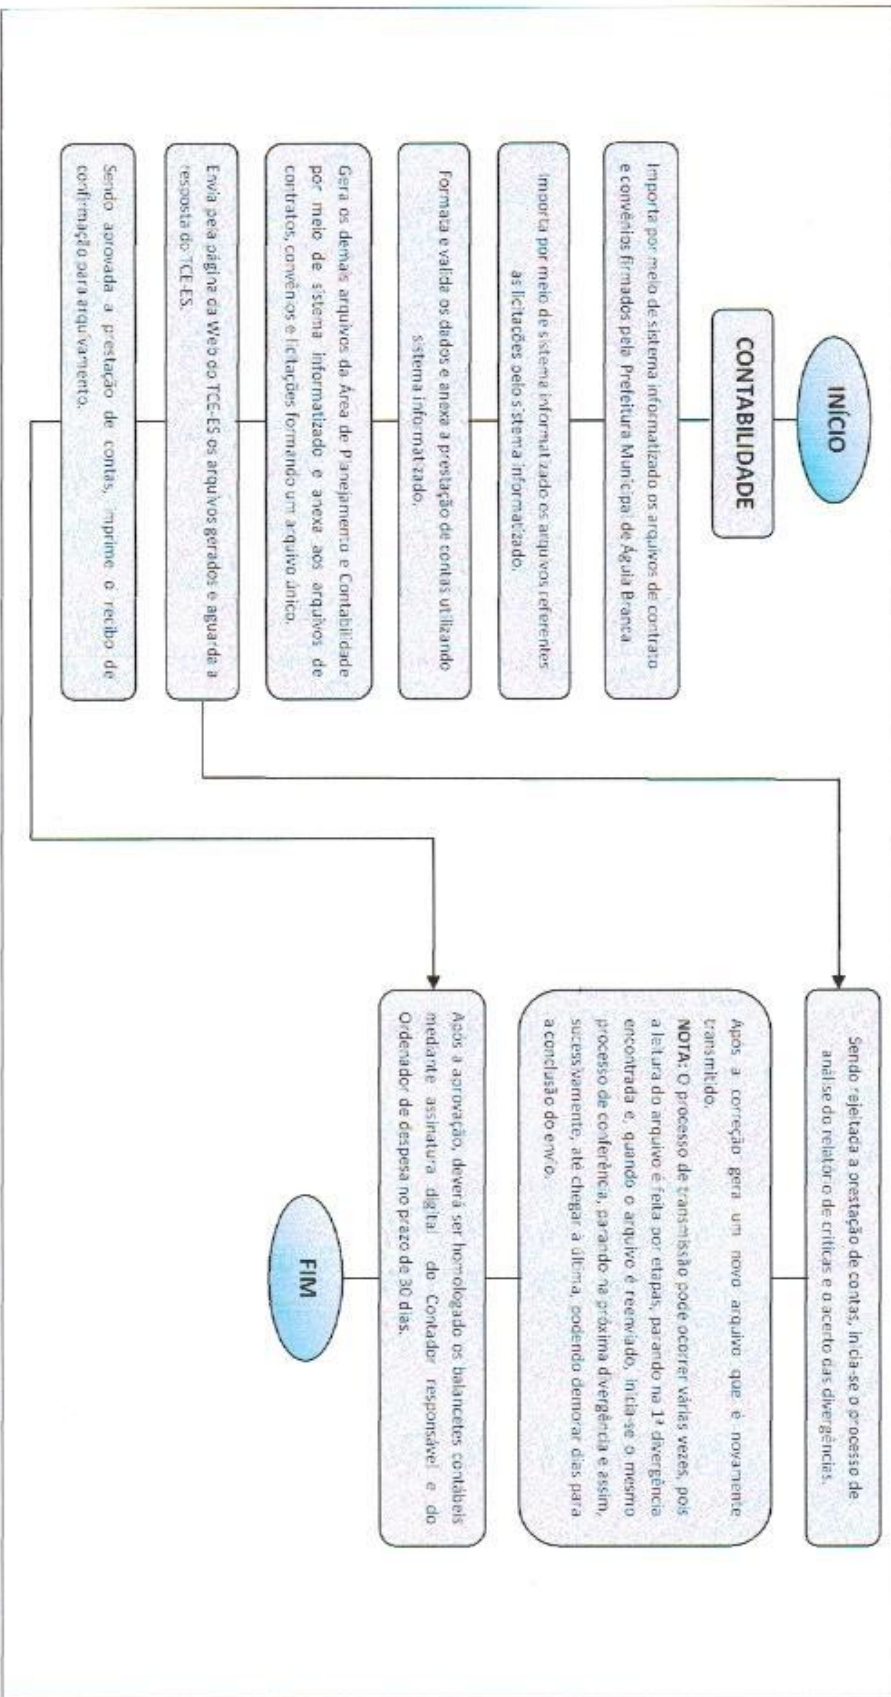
INÍCIO

CONTABILIDADE

Importa por meio de sistema informatizado os arquivos de contrato e convênios firmados pela Prefeitura Municipal de Água Branca.

Importa por meio de sistema informatizado os arquivos referentes as licitações pelo sistema informatizado.

Formata e valida os dados e anexa a prestação de contas utilizando sistema informatizado.

Gera os demais arquivos da Área de Planejamento e Contabilidade por meio de sistema informatizado e anexa aos arquivos de contratos, convênios e licitações formando um arquivo único.

Envia pela página da Web do TCE-ES os arquivos gerados e aguarda a resposta do TCE-ES.

Sendo aprovada a prestação de contas, imprime o recibo de confirmação para arquivamento.

Sendo rejeitada a prestação de contas, inicia-se o processo de análise do relatório de críticas e o acerto das divergências.

Após a correção gera um novo arquivo que é novamente transmitido.
NOTA: O processo de transmissão pode ocorrer várias vezes, pois a leitura do arquivo é feita por etapas, parando na 1ª divergência encontrada e, quando o arquivo é reenviado, inicia-se o mesmo processo de conferência, parando na próxima divergência e assim, sucessivamente, até chegar à última, podendo demorar dias para a conclusão do envio.

Após a aprovação, deverá ser homologado os balancetes contábeis mediante assinatura digital do Contador responsável e do Ordenador de despesa no prazo de 30 dias.

FIM